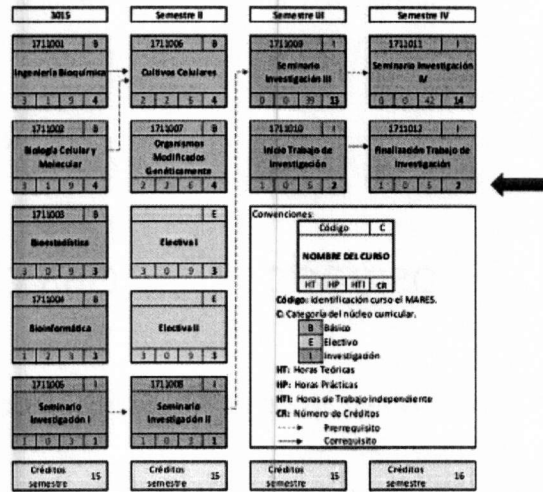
3015

1711001 | B
Ingeniería Bioquímica
3 | 1 | 9 | 4

1711002 | B
Biología Celular y Molecular
3 | 1 | 9 | 4

1711003 | B
Bioestadística
3 | 0 | 9 | 3

1711004 | B
Bioinformática
1 | 2 | 3 | 3

1711005 | I
Seminario Investigación I
1 | 0 | 3 | 1

Créditos semestre 15

Semestre II

1711006 | B
Cultivos Celulares
2 | 2 | 5 | 4

1711007 | B
Organismos Modificados Genéticamente
2 | 2 | 6 | 4

E
Electiva I
3 | 0 | 9 | 3

E
Electiva II
3 | 0 | 9 | 3

1711008 | I
Seminario Investigación II
1 | 0 | 3 | 1

Créditos semestre 15

Semestre III

1711009 | I
Seminario Investigación III
0 | 0 | 39 | 13

1711010 | I
Inicio Trabajo de Investigación
1 | 0 | 5 | 2

Créditos semestre 15

Semestre IV

1711011 | I
Seminario Investigación IV
0 | 0 | 42 | 14

1711012 | I
Finalización Trabajo de Investigación
1 | 0 | 5 | 2

Créditos semestre 16

Convenciones:
Código | C
NOMBRE DEL CURSO
HT | HP | HTI | CR
Código: Identificación curso el MARES.
C: Categoría del núcleo curricular.
B Básico
E Electivo
I Investigación
HT: Horas Teóricas
HP: Horas Prácticas
HTI: Horas de Trabajo Independiente
CR: Número de Créditos
Prerrequisito
Correquisito